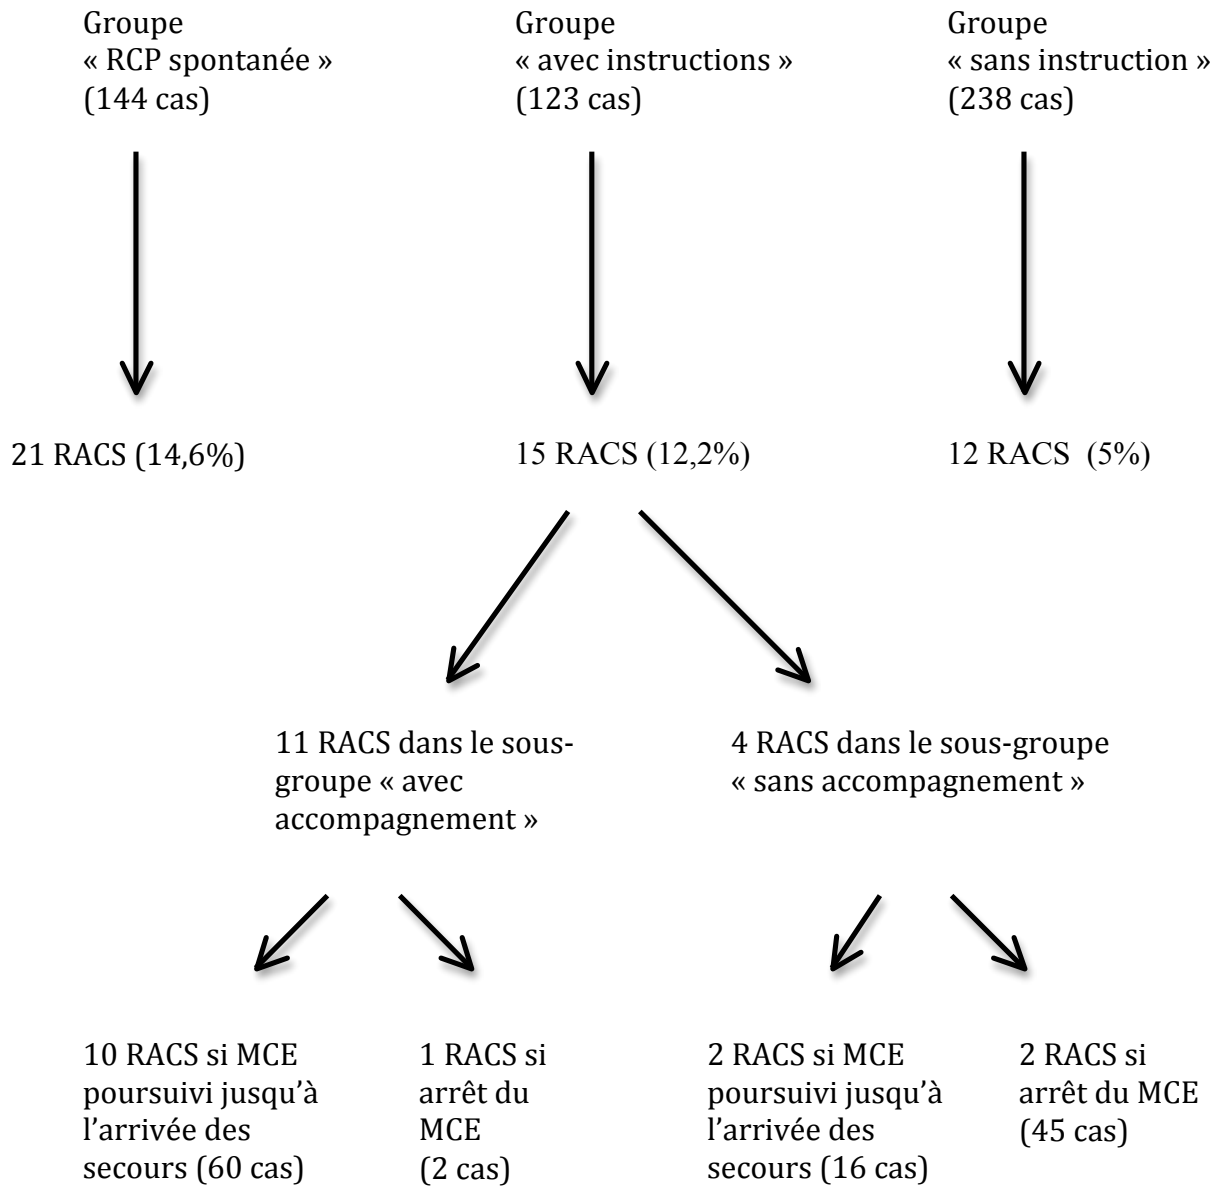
Groupe
« RCP spontanée »
(144 cas)

Groupe
« avec instructions »
(123 cas)

Groupe
« sans instruction »
(238 cas)

21 RACS (14,6%)

15 RACS (12,2%)

12 RACS (5%)

11 RACS dans le sous-groupe « avec accompagnement »

4 RACS dans le sous-groupe « sans accompagnement »

10 RACS si MCE poursuivi jusqu'à l'arrivée des secours (60 cas)

1 RACS si arrêt du MCE (2 cas)

2 RACS si MCE poursuivi jusqu'à l'arrivée des secours (16 cas)

2 RACS si arrêt du MCE (45 cas)